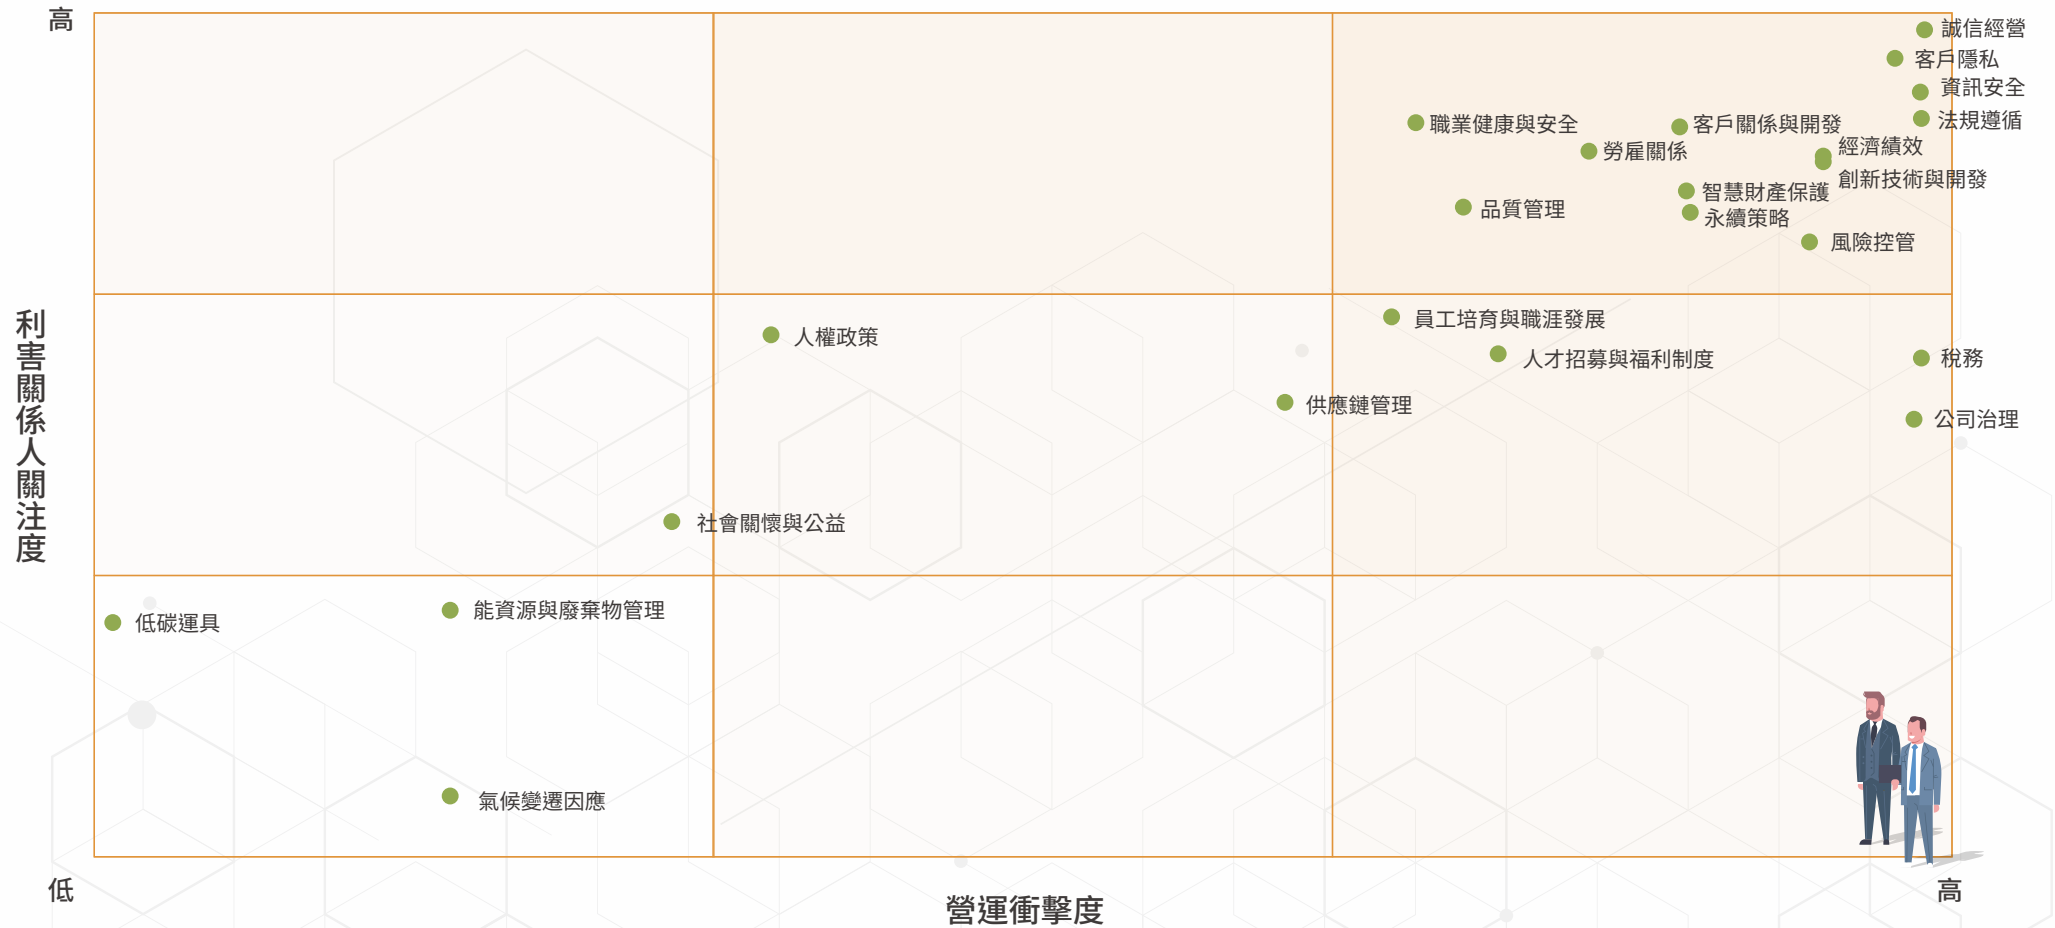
高

利害關係人關注度

低

營運衝擊度

高

誠信經營
客戶隱私
資訊安全
法規遵循
職業健康與安全
客戶關係與開發
勞雇關係
經濟績效
創新技術與開發
智慧財產保護
永續策略
品質管理
風險控管
員工培育與職涯發展
人權政策
人才招募與福利制度
稅務
供應鏈管理
公司治理
社會關懷與公益
低碳運具
能資源與廢棄物管理
氣候變遷因應